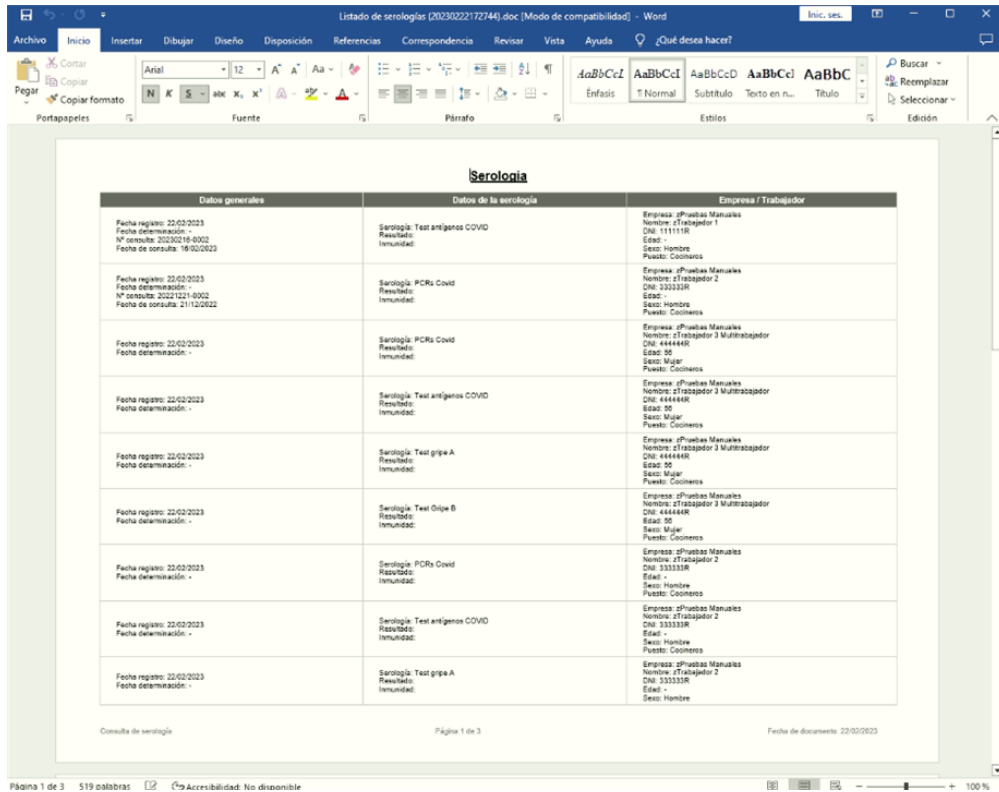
Listado de serologías (20230222172744).doc [Modo de compatibilidad] - Word

Inic. ses.

Archivo Inicio Insertar Dibujar Diseño Disposición Referencias Correspondencia Revisar Vista Ayuda ¿Qué desea hacer?

Cortar
Copiar
Pegar
Copiar formato
Portapapeles

Arial 12
Fuente

Párrafo

AaBbCcL Énfasis
AaBbCcI ¶ Normal
AaBbCcD Subtítulo
AaBbCcl Texto en n...
AaBbC Título
Estilos

Buscar
Reemplazar
Seleccionar
Edición

Serologia

| Datos generales | Datos de la serología | Empresa / Trabajador |
|---|---|---|
| Fecha registro: 22/02/2023 Fecha determinación: - Nº consulta: 20230216-0002 Fecha de consulta: 16/02/2023 | Serología: Test antígenos COVID Resultado: Inmunidad: | Empresa: zPruebas Manuales Nombre: zTrabajador 1 DNI: 111111R Edad: - Sexo: Hombre Puesto: Cocineros |
| Fecha registro: 22/02/2023 Fecha determinación: - Nº consulta: 20221221-0002 Fecha de consulta: 21/12/2022 | Serología: PCRs Covid Resultado: Inmunidad: | Empresa: zPruebas Manuales Nombre: zTrabajador 2 DNI: 333333R Edad: - Sexo: Hombre Puesto: Cocineros |
| Fecha registro: 22/02/2023 Fecha determinación: - | Serología: PCRs Covid Resultado: Inmunidad: | Empresa: zPruebas Manuales Nombre: zTrabajador 3 Multitrabajador DNI: 444444R Edad: 56 Sexo: Mujer Puesto: Cocineros |
| Fecha registro: 22/02/2023 Fecha determinación: - | Serología: Test antígenos COVID Resultado: Inmunidad: | Empresa: zPruebas Manuales Nombre: zTrabajador 3 Multitrabajador DNI: 444444R Edad: 56 Sexo: Mujer Puesto: Cocineros |
| Fecha registro: 22/02/2023 Fecha determinación: - | Serología: Test gripe A Resultado: Inmunidad: | Empresa: zPruebas Manuales Nombre: zTrabajador 3 Multitrabajador DNI: 444444R Edad: 56 Sexo: Mujer Puesto: Cocineros |
| Fecha registro: 22/02/2023 Fecha determinación: - | Serología: Test Gripe B Resultado: Inmunidad: | Empresa: zPruebas Manuales Nombre: zTrabajador 3 Multitrabajador DNI: 444444R Edad: 56 Sexo: Mujer Puesto: Cocineros |
| Fecha registro: 22/02/2023 Fecha determinación: - | Serología: PCRs Covid Resultado: Inmunidad: | Empresa: zPruebas Manuales Nombre: zTrabajador 2 DNI: 333333R Edad: - Sexo: Hombre Puesto: Cocineros |
| Fecha registro: 22/02/2023 Fecha determinación: - | Serología: Test antígenos COVID Resultado: Inmunidad: | Empresa: zPruebas Manuales Nombre: zTrabajador 2 DNI: 333333R Edad: - Sexo: Hombre Puesto: Cocineros |
| Fecha registro: 22/02/2023 Fecha determinación: - | Serología: Test gripe A Resultado: Inmunidad: | Empresa: zPruebas Manuales Nombre: zTrabajador 2 DNI: 333333R Edad: - Sexo: Hombre |

Consulta de serología Página 1 de 3 Fecha de documento: 22/02/2023

Página 1 de 3 519 palabras Accesibilidad: No disponible 100 %